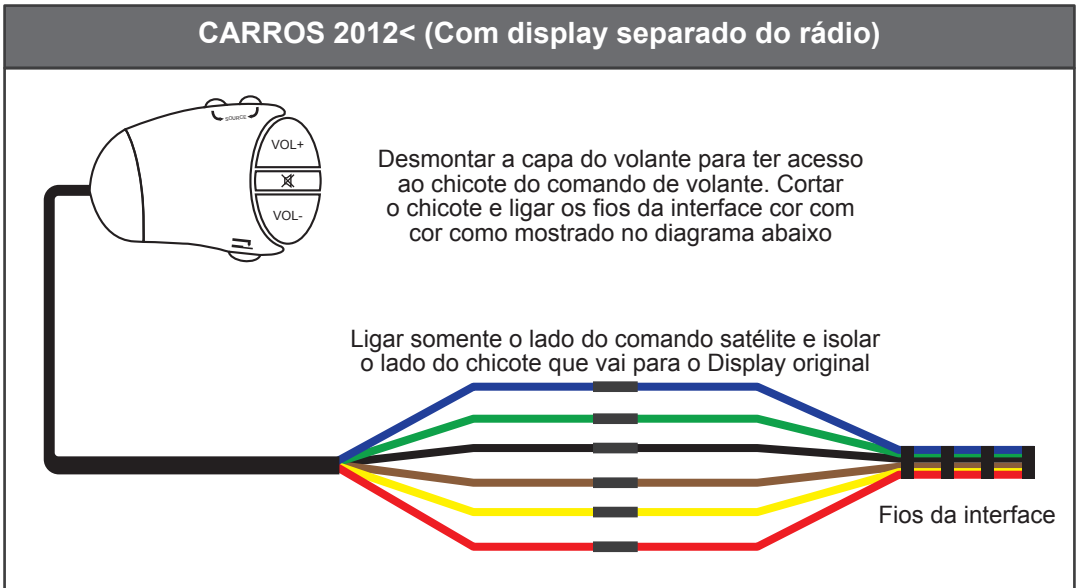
CARROS 2012< (Com display separado do rádio)

SOURCE

VOL+

VOL-

Desmontar a capa do volante para ter acesso ao chicote do comando de volante. Cortar o chicote e ligar os fios da interface cor com cor como mostrado no diagrama abaixo

Ligar somente o lado do comando satélite e isolar o lado do chicote que vai para o Display original

Fios da interface